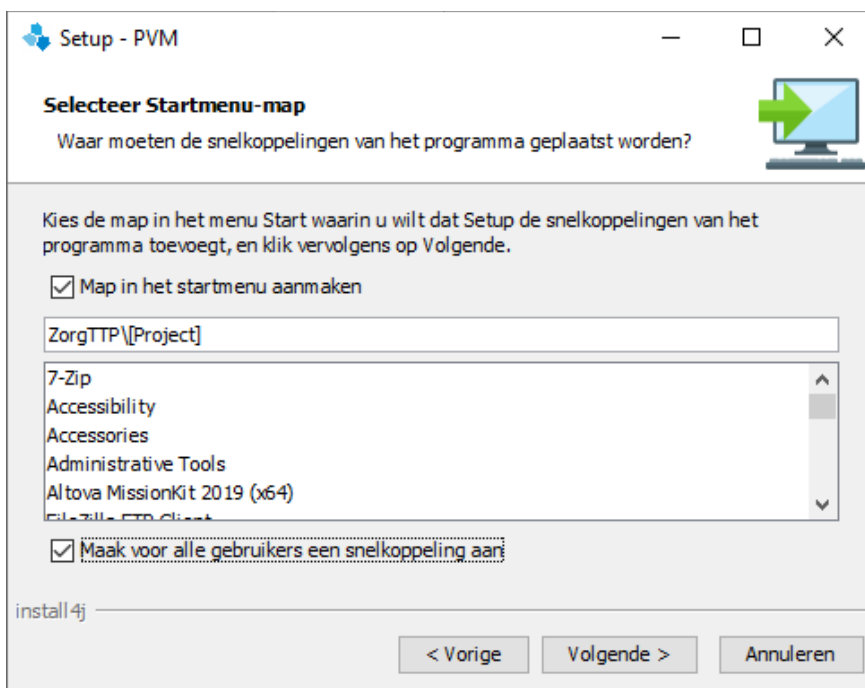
Setup - PVM

Selecteer Startmenu-map

Waar moeten de snelkoppelingen van het programma geplaatst worden?

Kies de map in het menu Start waarin u wilt dat Setup de snelkoppelingen van het programma toevoegt, en klik vervolgens op Volgende.

Map in het startmenu aanmaken

ZorgTTP\[Project]

7-Zip
Accessibility
Accessories
Administrative Tools
Altova MissionKit 2019 (x64)
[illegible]

Maak voor alle gebruikers een snelkoppeling aan

install4j

< Vorige
Volgende >
Annuleren